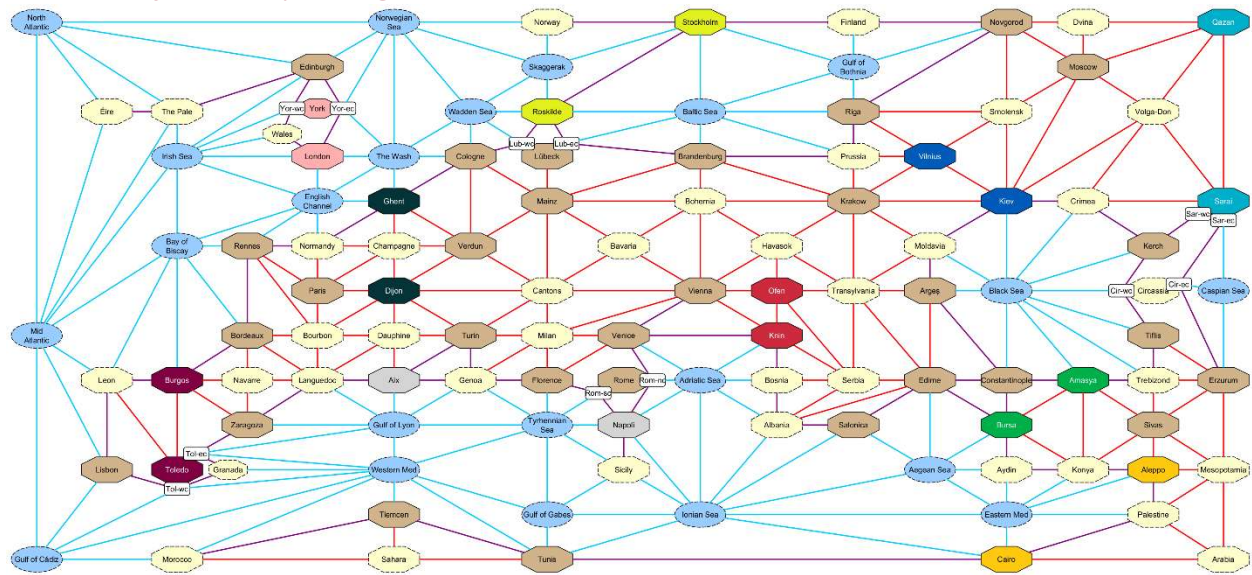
North Atlantic
Norwegian Sea
Norway
Stockholm
Finland
Novgorod
Dvina
Qazan
Edinburgh
Skaggerak
Gulf of Bothnia
Moscow
Eire
The Pale
Yor-wc
York
Yor-ec
Wadden Sea
Roskilde
Baltic Sea
Riga
Smolensk
Volga-Don
Wales
Irish Sea
London
The Wash
Cologne
Lub-wc
Lübeck
Lub-ec
Brandenburg
Prussia
Vilnius
English Channel
Ghent
Mainz
Bohemia
Krakow
Kiev
Crimea
Sarai
Sar-wc
Sar-ec
Bay of Biscay
Rennes
Normandy
Champagne
Verdun
Bavaria
Havasok
Moldavia
Kerch
Paris
Dijon
Cantons
Vienna
Ofen
Transylvania
Argeș
Black Sea
Cir-wc
Circassia
Cir-ec
Caspian Sea
Mid Atlantic
Bordeaux
Bourbon
Dauphine
Turin
Milan
Venice
Knin
Tiflis
Leon
Burgos
Navarre
Languedoc
Aix
Genoa
Florence
Rome
Rom-nc
Adriatic Sea
Bosnia
Serbia
Edirne
Constantinople
Amasya
Trebizond
Erzurum
Rom-sc
Zaragoza
Gulf of Lyon
Tyrrhenian Sea
Napoli
Albania
Salonica
Bursa
Sivas
Tol-ec
Lisbon
Toledo
Granada
Western Med
Sicily
Aegean Sea
Aydin
Konya
Aleppo
Mesopotamia
Tol-wc
Tlemcen
Gulf of Gabes
Ionian Sea
Eastern Med
Palestine
Gulf of Cádiz
Morocco
Sahara
Tunis
Cairo
Arabia